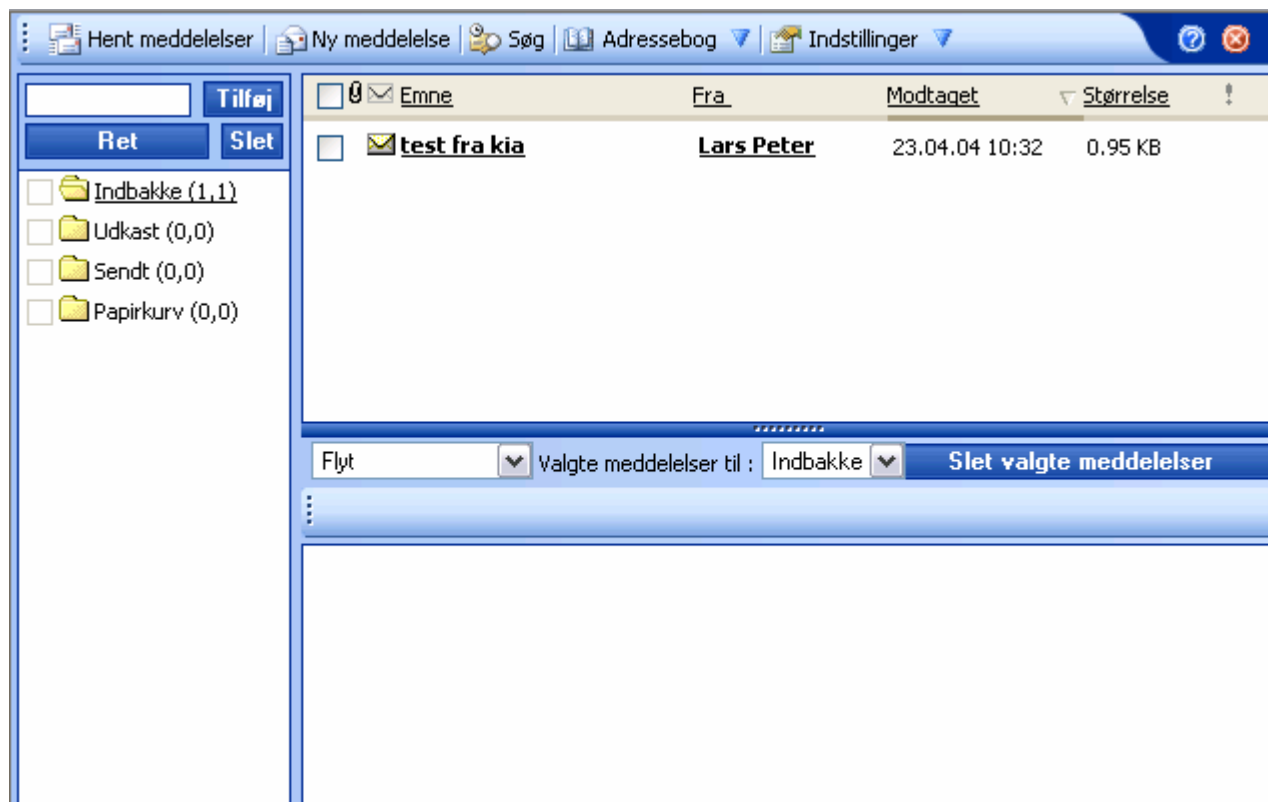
Hent meddelelser | Ny meddelelse | Søg | Adressebog | Indstillinger

Tilføj
Ret Slet

Indbakke (1,1)
Udkast (0,0)
Sendt (0,0)
Papirkurv (0,0)

| Emne | Fra | Modtaget | Størrelse | ! |
|---|---|---|---|---|
| test fra kia | Lars Peter | 23.04.04 10:32 | 0.95 KB | |

Flyt Valgte meddelelser til : Indbakke Slet valgte meddelelser